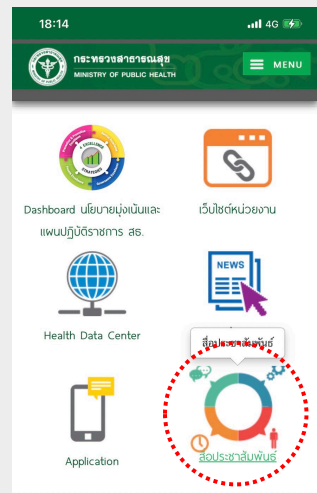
18:14
4G
กระทรวงสาธารณสุข
MINISTRY OF PUBLIC HEALTH
MENU
EXCELLENCE STRATEGIES
Dashboard นโยบายมุ่งเน้นและแผนปฏิบัติราชการ สธ.
เว็บไซต์หน่วยงาน
NEWS
Health Data Center
สื่อประชาสัมพันธ์
Application
สื่อประชาสัมพันธ์